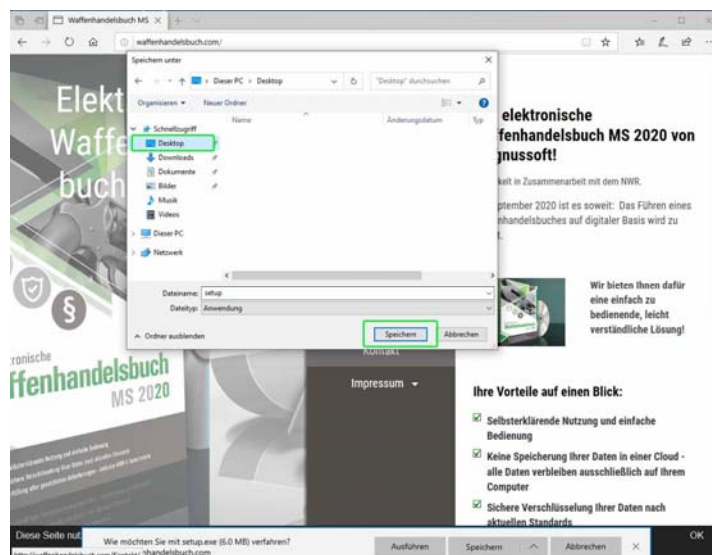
Waffenhandelsbuch MS

waffenhandelsbuch.com/

Speichern unter

Dieser PC > Desktop

"Desktop" durchsuchen

Organisieren ▾ Neuer Ordner

Name Änderungsdatum Typ

Schnellzugriff
Desktop
Downloads
Dokumente
Bilder
Musik
Videos
Dieser PC
Netzwerk

Dateiname: setup
Dateityp: Anwendung

Ordner ausblenden

Speichern Abbrechen

Elekt
Waffe
buch

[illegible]elektronische
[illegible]ffenhandelsbuch MS 2020 von
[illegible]gnussoft!

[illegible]kelt in Zusammenarbeit mit dem NWR.

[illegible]ptember 2020 ist es soweit: Das Führen eines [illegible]handelsbuches auf digitaler Basis wird zu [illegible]landt.

Wir bieten Ihnen dafür eine einfach zu bedienende, leicht verständliche Lösung!

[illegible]ronische
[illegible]ffenhandelsbuch
MS 2020

Kontakt

Impressum ▾

Ihre Vorteile auf einen Blick:

Selbsterklärende Nutzung und einfache Bedienung

Keine Speicherung Ihrer Daten in einer Cloud - alle Daten verbleiben ausschließlich auf Ihrem Computer

Sichere Verschlüsselung Ihrer Daten nach aktuellen Standards

Diese Seite nut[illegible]

Wie möchten Sie mit setup.exe (6.0 MB) verfahren?
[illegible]handelsbuch.com

Ausführen Speichern Abbrechen

OK